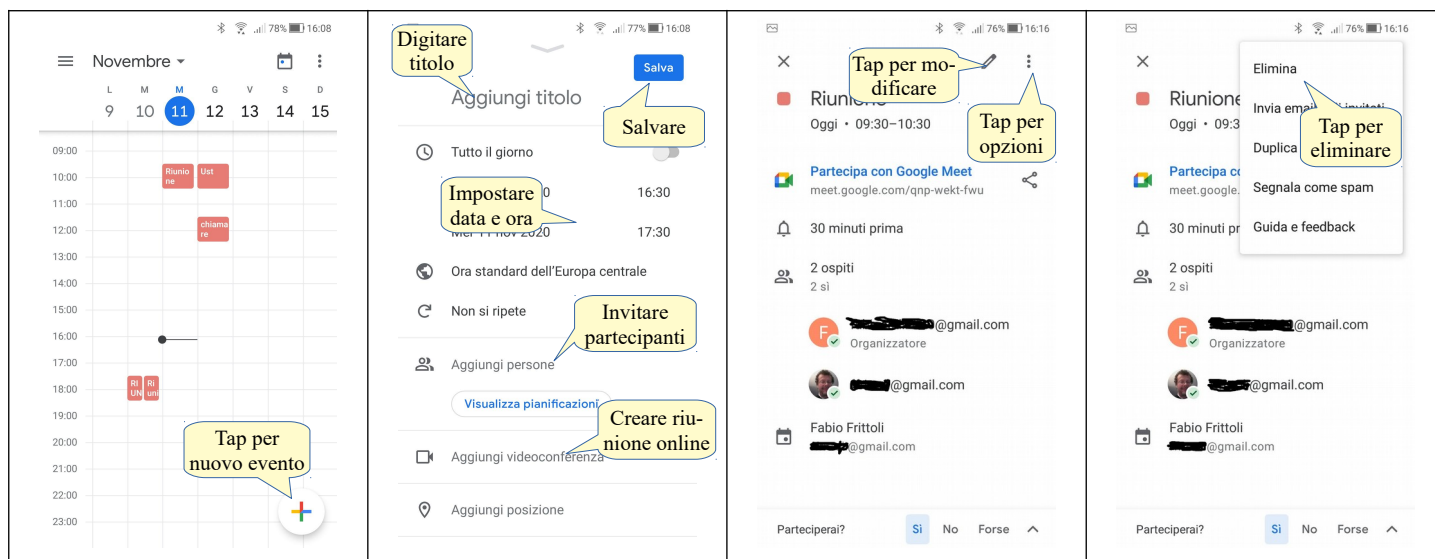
78% 16:08

Novembre

| L | M | M | G | V | S | D |
|---|---|---|---|---|---|---|
| 9 | 10 | 11 | 12 | 13 | 14 | 15 |

09:00
10:00 Riunione Ust
11:00
12:00 chiamare
13:00
14:00
15:00
16:00
17:00
18:00 RIUN Riuni
19:00
20:00
21:00
22:00
23:00

Tap per nuovo evento

77% 16:08

Digitare titolo

Salva

Aggiungi titolo

Salvare

Tutto il giorno

Impostare data e ora

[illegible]0 16:30

Mer 11 nov 2020 17:30

Ora standard dell'Europa centrale

Non si ripete

Invitare partecipanti

Aggiungi persone

Visualizza pianificazioni

Creare riunione online

Aggiungi videoconferenza

Aggiungi posizione

76% 16:16

Tap per modificare

Tap per opzioni

Riunione
Oggi • 09:30–10:30

Partecipa con Google Meet
meet.google.com/qnp-wekt-fwu

30 minuti prima

2 ospiti
2 sì

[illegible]@gmail.com
Organizzatore

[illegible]@gmail.com

Fabio Frittoli
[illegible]@gmail.com

Parteciperai? Sì No Forse

76% 16:16

Elimina

Invia email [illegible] invitati

Duplica

Segnala come spam

Guida e feedback

Tap per eliminare

Riunione
Oggi • 09:3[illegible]

Partecipa con Google Meet
meet.google.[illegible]

30 minuti prima

2 ospiti
2 sì

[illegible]@gmail.com
Organizzatore

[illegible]@gmail.com

Fabio Frittoli
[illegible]@gmail.com

Parteciperai? Sì No Forse